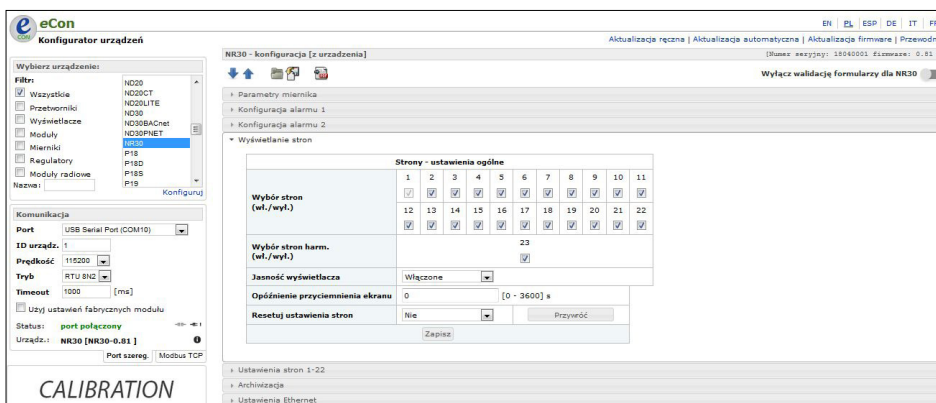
eCon
Konfigurator urządzeń

EN | PL | ESP | DE | IT | FR
Aktualizacja ręczna | Aktualizacja automatyczna | Aktualizacja firmware | Przewodn

Wybierz urządzenie:
Filtr:
Wszystkie
Przetworniki
Wyświetlacze
Moduły
Mierniki
Regulatory
Moduły radiowe
Nazwa:

ND20
ND20CT
ND20LITE
ND30
ND30BACnet
ND30PNET
NR30
P18
P18D
P18S
P19
Konfiguruj

Komunikacja
Port USB Serial Port (COM10)
ID urządz. 1
Prędkość 115200
Tryb RTU 8N2
Timeout 1000 [ms]
Użyj ustawień fabrycznych modułu
Status: port połączony
Urządz.: NR30 [NR30-0.81 ]
Port szereg. Modbus TCP

CALIBRATION

NR30 - konfiguracja [z urządzenia]
[Numer seryjny: 18040001 firmware: 0.81

Wyłącz walidację formularzy dla NR30

› Parametry miernika
› Konfiguracja alarmu 1
› Konfiguracja alarmu 2
▾ Wyświetlanie stron

Strony - ustawienia ogólne

| | | | | | | | | | | | |
|---|---|---|---|---|---|---|---|---|---|---|---|
| Wybór stron (wł./wył.) | 1 | 2 | 3 | 4 | 5 | 6 | 7 | 8 | 9 | 10 | 11 |
| | 12 | 13 | 14 | 15 | 16 | 17 | 18 | 19 | 20 | 21 | 22 |
| Wybór stron harm. (wł./wył.) | | | | | | 23 | | | | | |
| Jasność wyświetlacza | Włączone | | | | | | | | | | |
| Opóźnienie przyciemnienia ekranu | 0 | | | | | [0 - 3600] s | | | | | |
| Resetuj ustawienia stron | Nie | | | | | Przywróć | | | | | |

Zapisz

› Ustawienia stron 1-22
› Archiwizacja
› Ustawienia Ethernet